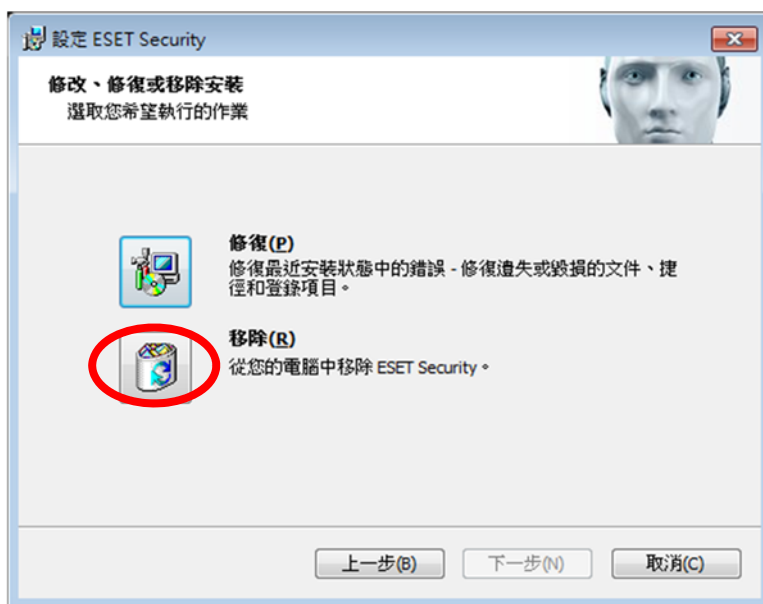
設定 ESET Security

修改、修復或移除安裝
選取您希望執行的作業

修復(P)
修復最近安裝狀態中的錯誤 - 修復遺失或毀損的文件、捷徑和登錄項目。

移除(R)
從您的電腦中移除 ESET Security。

上一步(B)
下一步(N)
取消(C)